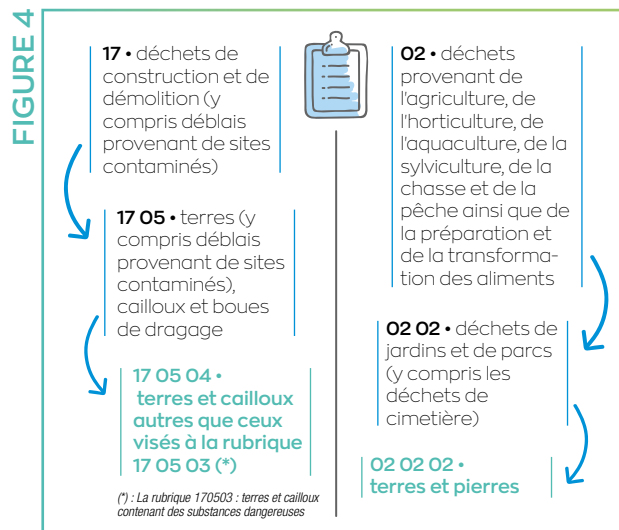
FIGURE 4

17 • déchets de construction et de démolition (y compris déblais provenant de sites contaminés)

17 05 • terres (y compris déblais provenant de sites contaminés), cailloux et boues de dragage

17 05 04 • terres et cailloux autres que ceux visés à la rubrique 17 05 03 (*)

(*) : La rubrique 170503 : terres et cailloux contenant des substances dangereuses

02 • déchets provenant de l'agriculture, de l'horticulture, de l'aquaculture, de la sylviculture, de la chasse et de la pêche ainsi que de la préparation et de la transformation des aliments

02 02 • déchets de jardins et de parcs (y compris les déchets de cimetière)

02 02 02 • terres et pierres